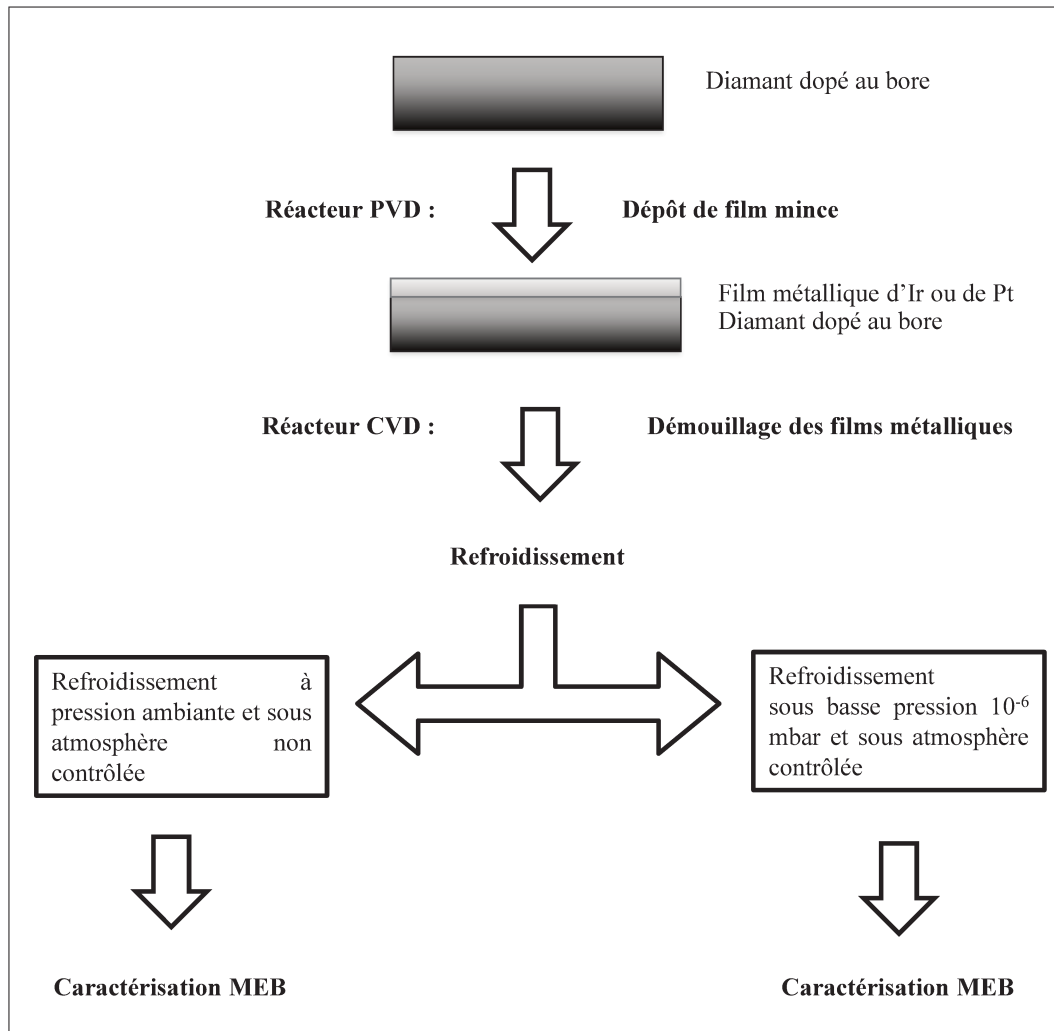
Diamant dopé au bore

Réacteur PVD :

Dépôt de film mince

Film métallique d'Ir ou de Pt
Diamant dopé au bore

Réacteur CVD :

Démouillage des films métalliques

Refroidissement

Refroidissement à pression ambiante et sous atmosphère non contrôlée

Refroidissement sous basse pression $10^{-6}$ mbar et sous atmosphère contrôlée

Caractérisation MEB

Caractérisation MEB